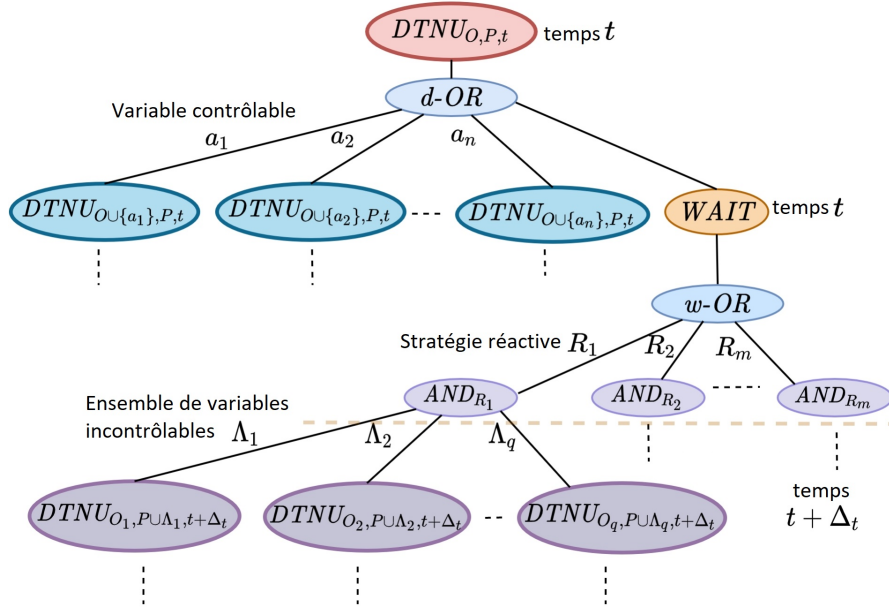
$DTNU_{O,P,t}$ temps $t$

$d\text{-}OR$

Variable contrôlable

$a_1$ $a_2$ $a_n$

$DTNU_{O\cup\{a_1\},P,t}$ $DTNU_{O\cup\{a_2\},P,t}$ $DTNU_{O\cup\{a_n\},P,t}$

$WAIT$ temps $t$

$w\text{-}OR$

Stratégie réactive $R_1$ $R_2$ $R_m$

$AND_{R_1}$ $AND_{R_2}$ $AND_{R_m}$

Ensemble de variables incontrôlables $\Lambda_1$ $\Lambda_2$ $\Lambda_q$

$DTNU_{O_1,P\cup\Lambda_1,t+\Delta_t}$ $DTNU_{O_2,P\cup\Lambda_2,t+\Delta_t}$ $DTNU_{O_q,P\cup\Lambda_q,t+\Delta_t}$

temps $t+\Delta_t$